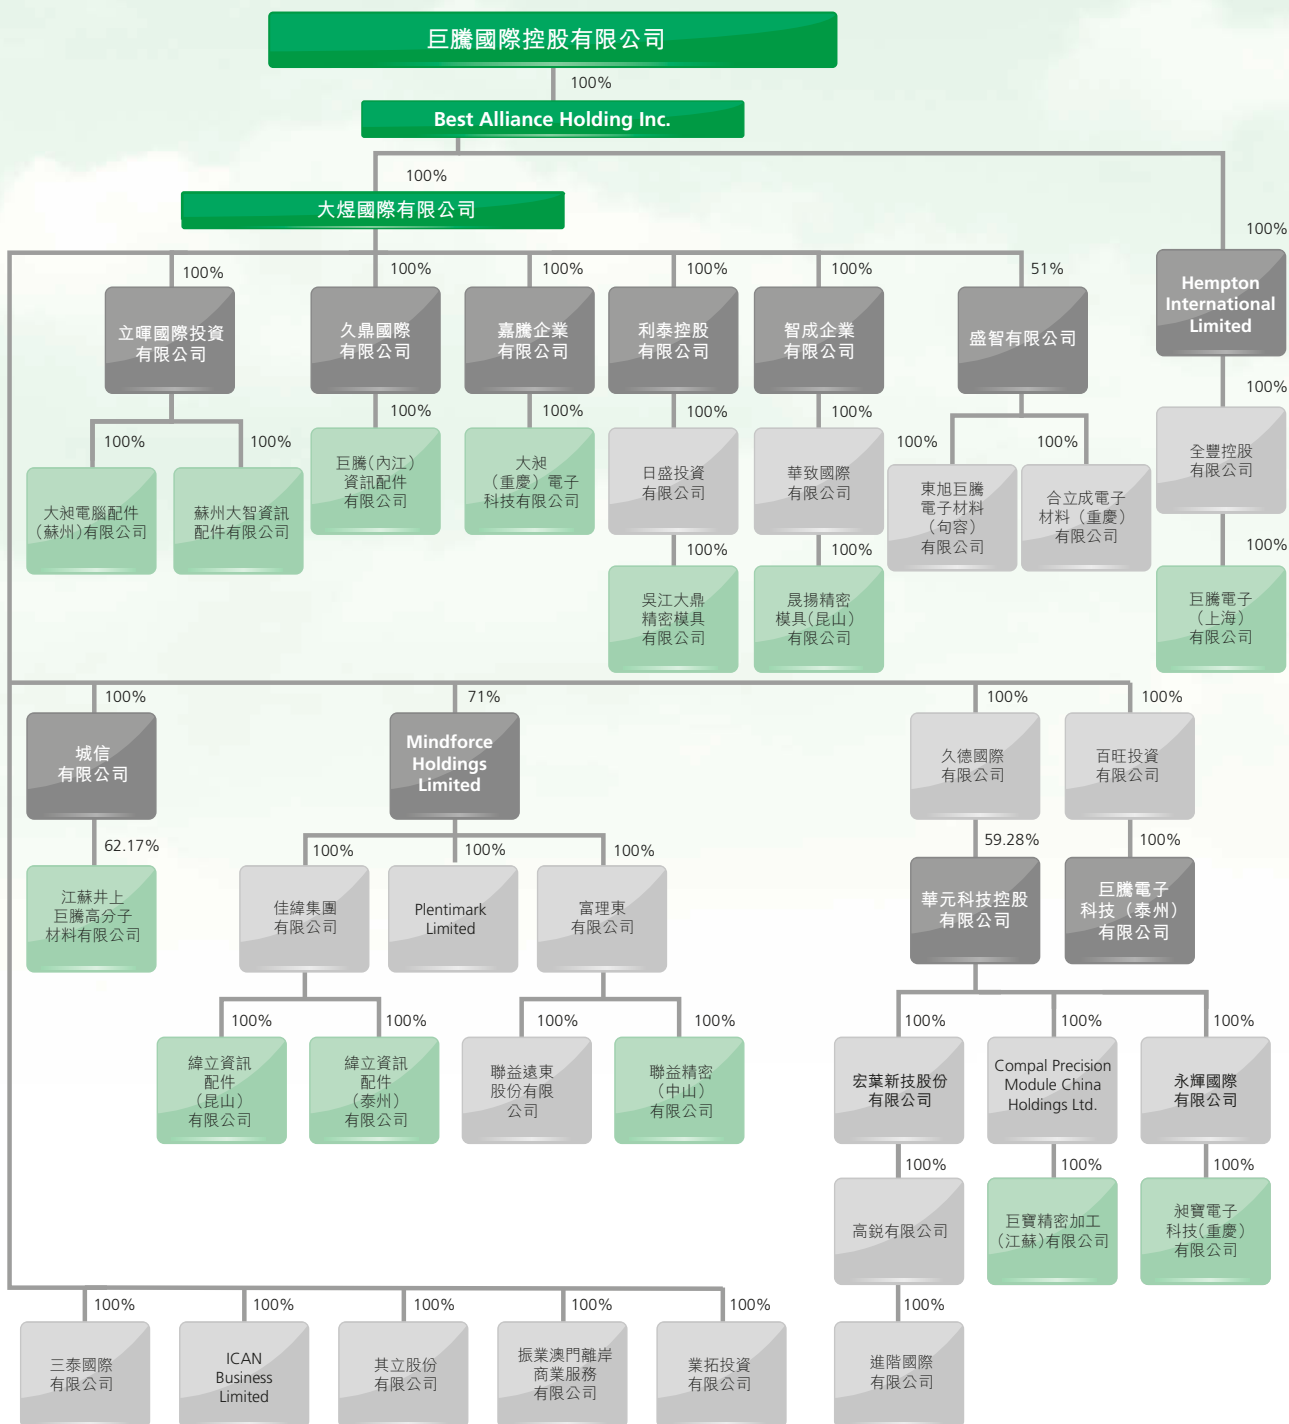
巨騰國際控股有限公司

100%

Best Alliance Holding Inc.

100%

大煜國際有限公司

100%

Hempton International Limited

100%
立暉國際投資有限公司

100%
大昶電腦配件(蘇州)有限公司

100%
蘇州大智資訊配件有限公司

100%
久鼎國際有限公司

100%
巨騰(內江)資訊配件有限公司

100%
嘉騰企業有限公司

100%
大昶(重慶)電子科技有限公司

100%
利泰控股有限公司

100%
日盛投資有限公司

100%
吳江大鼎精密模具有限公司

100%
智成企業有限公司

100%
華致國際有限公司

100%
晟揚精密模具(昆山)有限公司

51%
盛智有限公司

100%
東旭巨騰電子材料(句容)有限公司

100%
合立成電子材料(重慶)有限公司

100%
全豐控股有限公司

100%
巨騰電子(上海)有限公司

100%
城信有限公司

62.17%
江蘇井上巨騰高分子材料有限公司

71%
Mindforce Holdings Limited

100%
佳緯集團有限公司

100%
緯立資訊配件(昆山)有限公司

100%
緯立資訊配件(泰州)有限公司

100%
Plentimark Limited

100%
富理東有限公司

100%
聯益遠東股份有限公司

100%
聯益精密(中山)有限公司

100%
久德國際有限公司

59.28%
華元科技控股有限公司

100%
百旺投資有限公司

100%
巨騰電子科技(泰州)有限公司

100%
宏葉新技股份有限公司

100%
高銳有限公司

100%
進階國際有限公司

100%
Compal Precision Module China Holdings Ltd.

100%
巨寶精密加工(江蘇)有限公司

100%
永輝國際有限公司

100%
昶寶電子科技(重慶)有限公司

100%
三泰國際有限公司

100%
ICAN Business Limited

100%
其立股份有限公司

100%
振業澳門離岸商業服務有限公司

100%
業拓投資有限公司